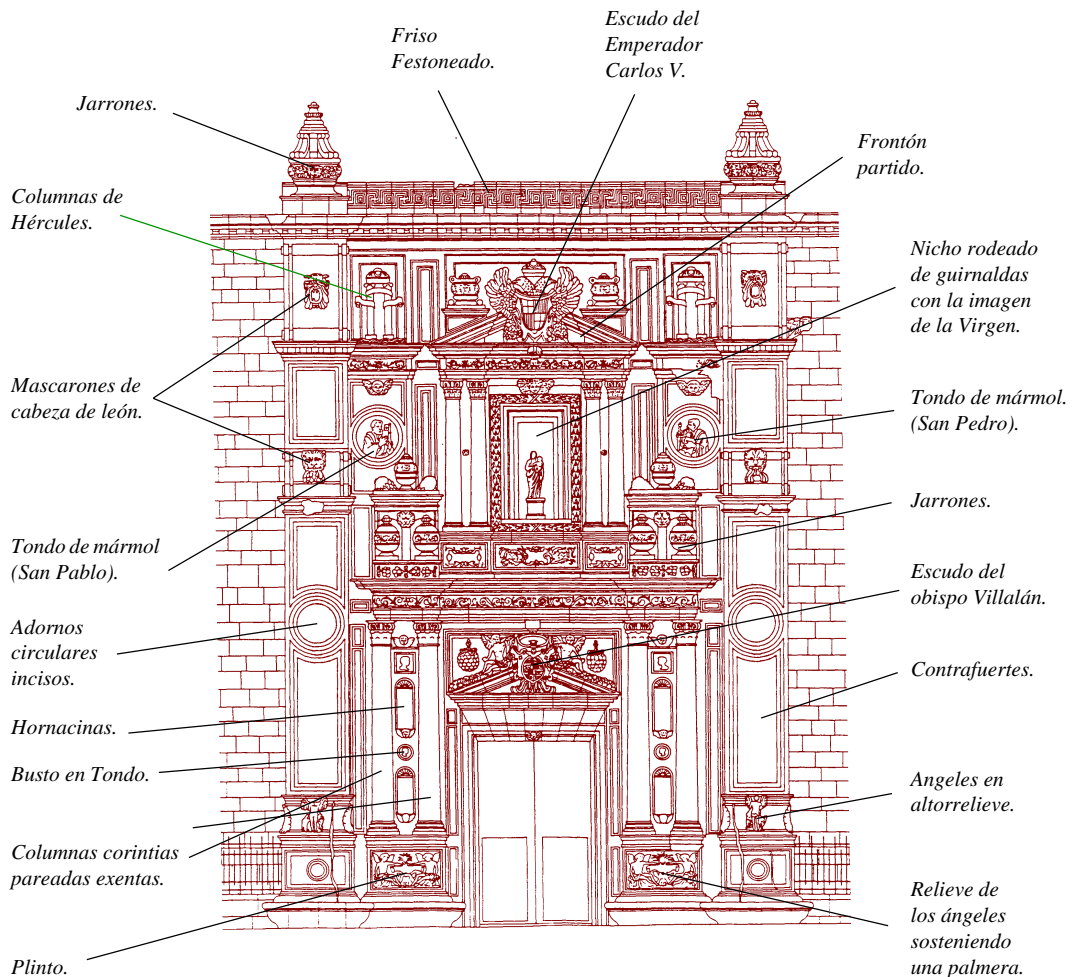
Friso Festoneado.

Escudo del Emperador Carlos V.

Jarrones.

Frontón partido.

Columnas de Hércules.

Nicho rodeado de guirnaldas con la imagen de la Virgen.

Mascarones de cabeza de león.

Tondo de mármol. (San Pedro).

Jarrones.

Tondo de mármol (San Pablo).

Escudo del obispo Villalán.

Adornos circulares incisos.

Contrafuertes.

Hornacinas.

Busto en Tondo.

Angeles en altorrelieve.

Columnas corintias pareadas exentas.

Relieve de los ángeles sosteniendo una palmera.

Plinto.